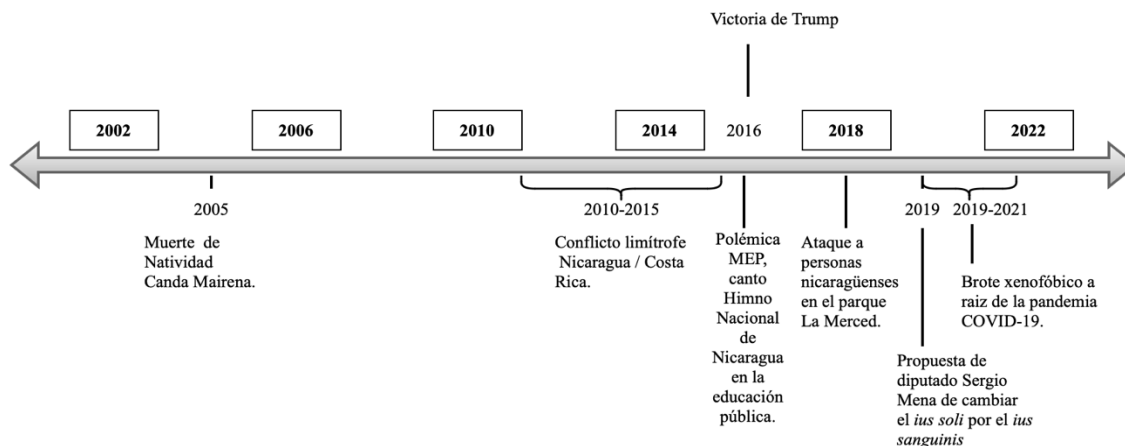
Victoria de Trump

2002

2006

2010

2014

2016

2018

2022

2005

Muerte de Natividad Canda Mairena.

2010-2015

Conflicto limítrofe Nicaragua / Costa Rica.

Polémica MEP, canto Himno Nacional de Nicaragua en la educación pública.

Ataque a personas nicaragüenses en el parque La Merced.

2019

Propuesta de diputado Sergio Mena de cambiar el *ius soli* por el *ius sanguinis*

2019-2021

Brote xenofóbico a raiz de la pandemia COVID-19.